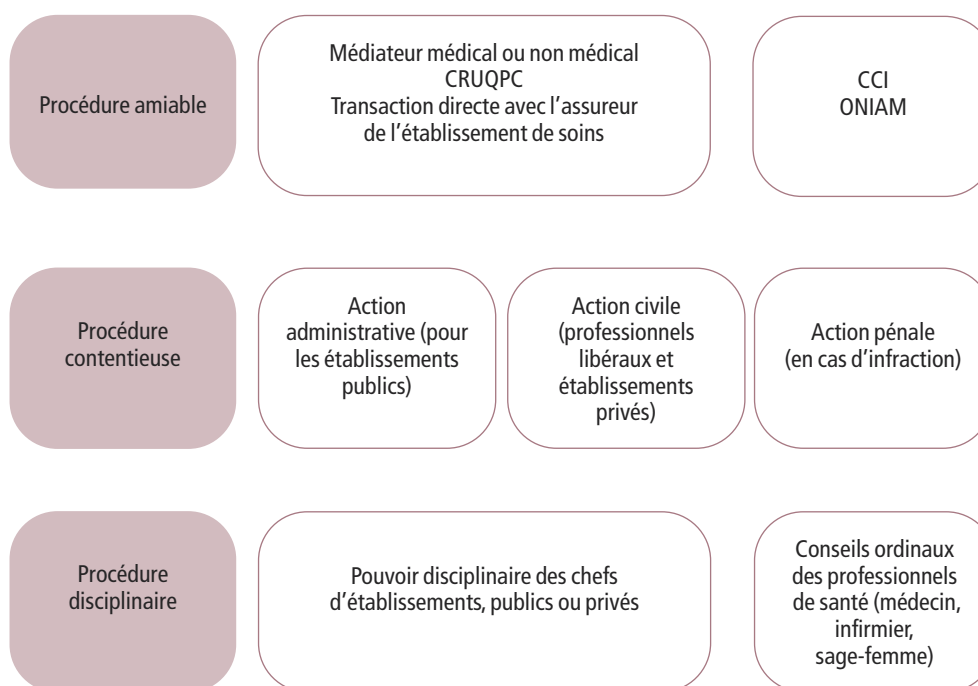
Procédure amiable

Médiateur médical ou non médical
CRUQPC
Transaction directe avec l'assureur de l'établissement de soins

CCI
ONIAM

Procédure contentieuse

Action administrative (pour les établissements publics)

Action civile (professionnels libéraux et établissements privés)

Action pénale (en cas d'infraction)

Procédure disciplinaire

Pouvoir disciplinaire des chefs d'établissements, publics ou privés

Conseils ordinaux des professionnels de santé (médecin, infirmier, sage-femme)